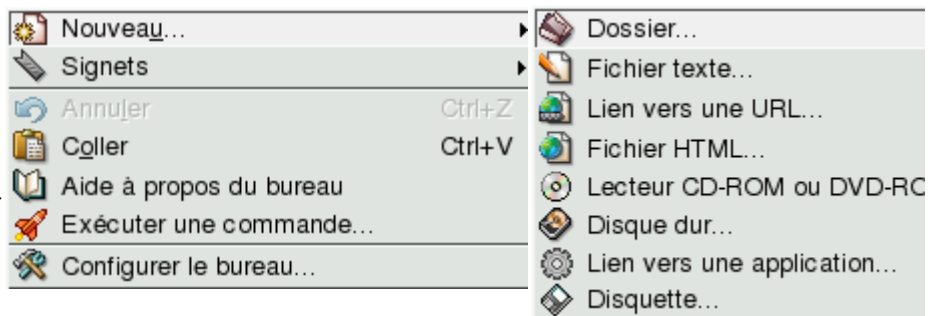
Nouveau...
Signets
Annuler Ctrl+Z
Coller Ctrl+V
Aide à propos du bureau
Exécuter une commande...
Configurer le bureau...

Dossier...
Fichier texte...
Lien vers une URL...
Fichier HTML...
Lecteur CD-ROM ou DVD-RO
Disque dur...
Lien vers une application...
Disquette...